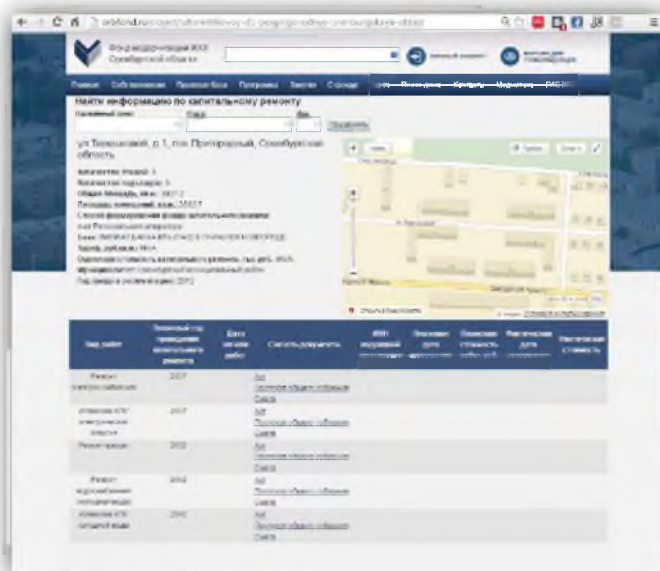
Фонд модернизации ЖКХ Оренбургской области

Главная | О фонде | Правовая база | Программа | Закупки | Справки

Найти информацию по капитальному ремонту

Населенный пункт | Улица | Дом | Посмотреть

ул Терешковой, д 1, пос Пригородный, Оренбургская область

Количество этажей: 5
Количество подъездов: 3
Общая площадь, кв.м.: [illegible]
Площадь помещений, кв.м.: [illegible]
Способ формирования фонда капитального ремонта:
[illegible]
Банк: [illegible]
Баланс, руб./кв.м.: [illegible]
Ориентировочная стоимость капитального ремонта, тыс.руб.: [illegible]
Муниципалитет: Оренбургский муниципальный район
Год ввода в эксплуатацию: 2012

| Вид работ | Плановый год проведения капитального ремонта | Дата начала работ | Ссылка документа | ИНН подрядной организации | Плановая дата | Плановая стоимость | Фактическая дата | Фактическая стоимость |
|---|---|---|---|---|---|---|---|---|
| Ремонт электроснабжения | 2017 | | Акт Протокол общего собрания Смета | | | | | |
| Установка УУ электрической энергии | 2017 | | Акт Протокол общего собрания Смета | | | | | |
| Ремонт крыши | 2032 | | Акт Протокол общего собрания Смета | | | | | |
| Ремонт водоснабжения холодной воды | 2042 | | Акт Протокол общего собрания Смета | | | | | |
| Установка УУ холодной воды | 2042 | | Акт Протокол общего собрания Смета | | | | | |